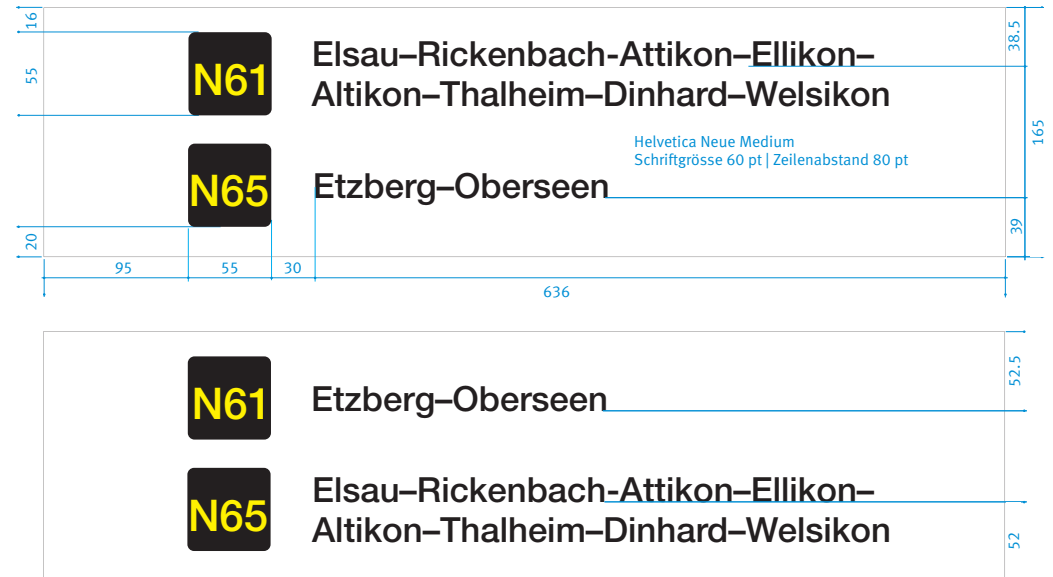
16

55

N61

Elsau–Rickenbach-Attikon–Ellikon–Altikon–Thalheim–Dinhard–Welsikon

38,5

165

Helvetica Neue Medium
Schriftgrösse 60 pt | Zeilenabstand 80 pt

N65

Etzberg–Oberseen

39

20

95 55 30

636

52,5

N61

Etzberg–Oberseen

N65

Elsau–Rickenbach-Attikon–Ellikon–Altikon–Thalheim–Dinhard–Welsikon

52